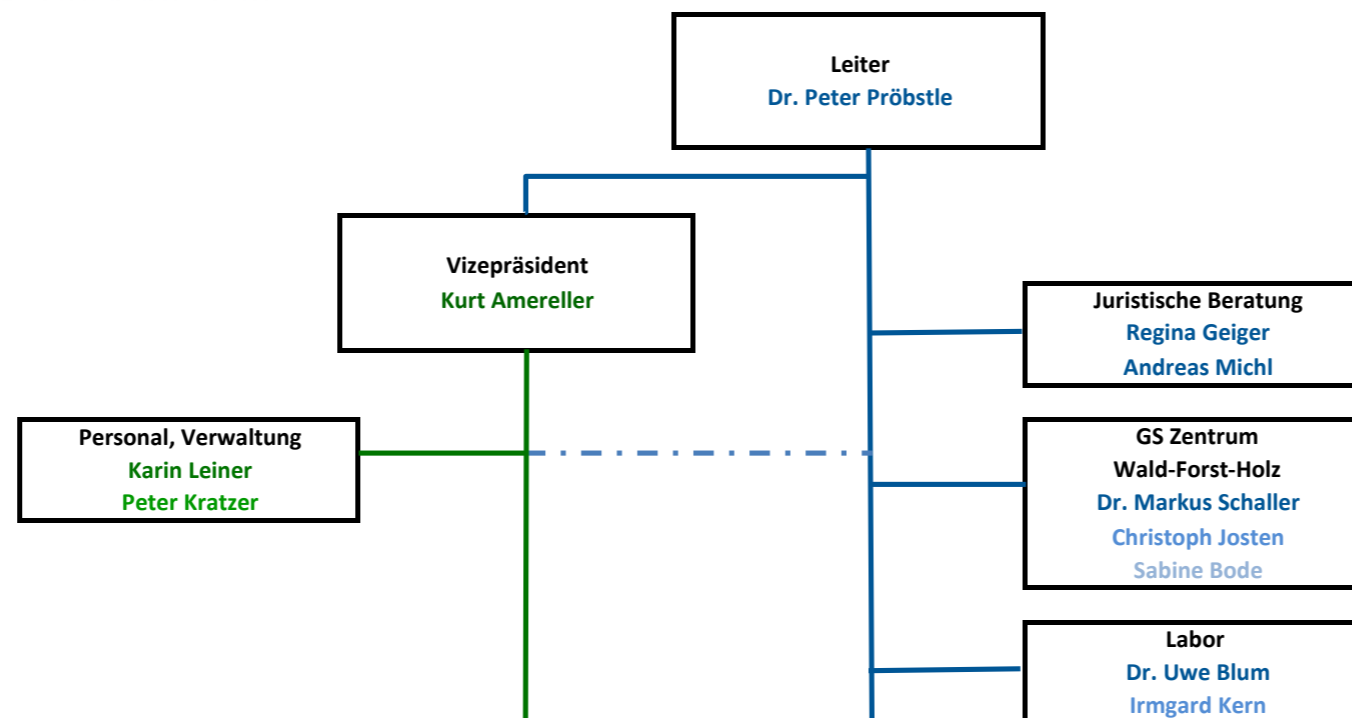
Leiter
Dr. Peter Pröbstle

Vizepräsident
Kurt Amereller

Juristische Beratung
Regina Geiger
Andreas Michl

Personal, Verwaltung
Karin Leiner
Peter Kratzer

GS Zentrum
Wald-Forst-Holz
Dr. Markus Schaller
Christoph Josten
Sabine Bode

Labor
Dr. Uwe Blum
Irmgard Kern